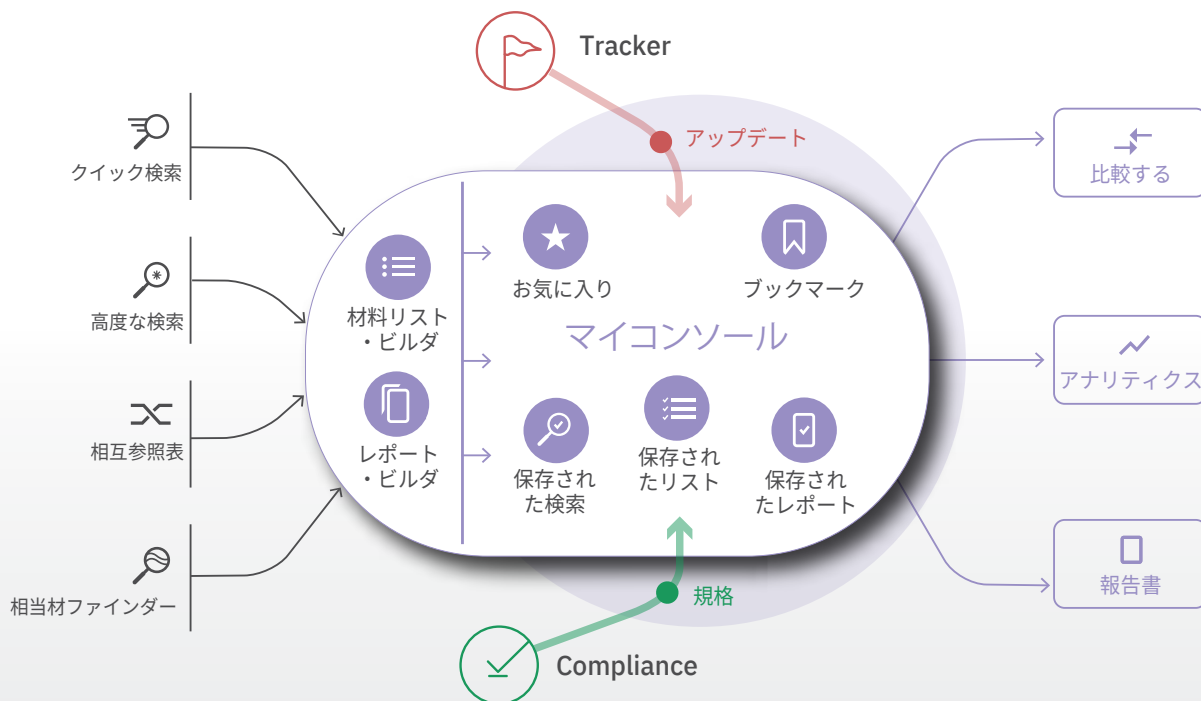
Tracker

アップデート

クイック検索

高度な検索

相互参照表

相当材ファインダー

材料リスト・ビルダ

レポート・ビルダ

お気に入り

ブックマーク

マイコンソール

保存された検索

保存されたリスト

保存されたレポート

比較する

アナリティクス

報告書

規格

Compliance